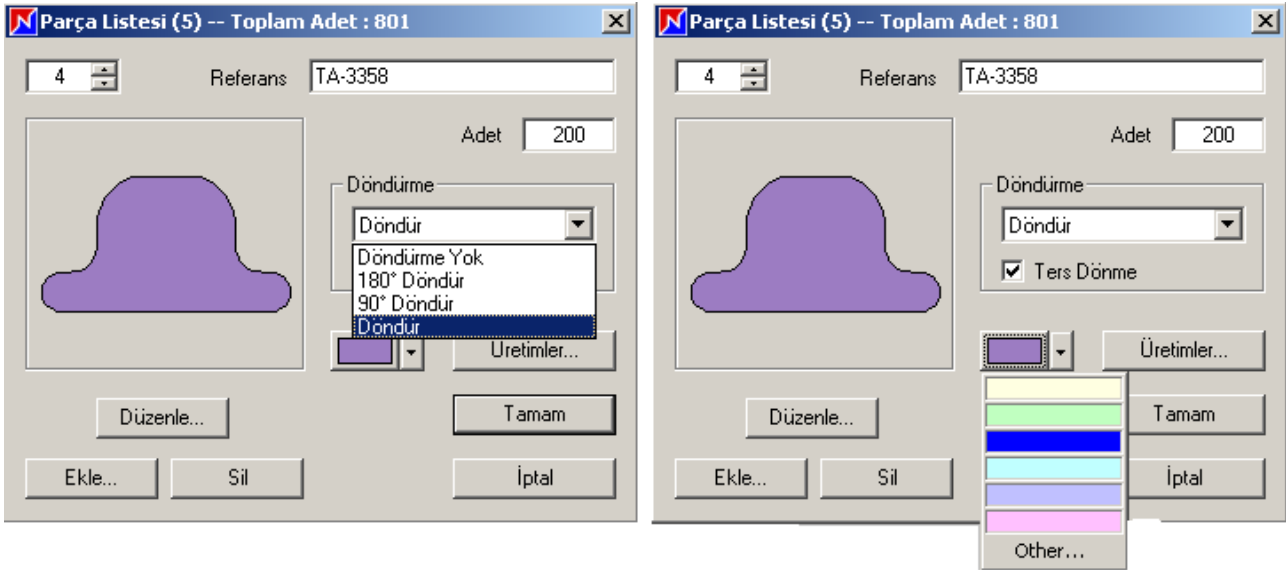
Parça Listesi (5) -- Toplam Adet : 801

4

Referans TA-3358

Adet 200

Döndürme

Döndür

Döndürme Yok
180° Döndür
90° Döndür
Döndür

Üretimler...

Düzenle...

Tamam

Ekle...

Sil

İptal

Parça Listesi (5) -- Toplam Adet : 801

4

Referans TA-3358

Adet 200

Döndürme

Döndür

Ters Dönme

Üretimler...

Düzenle...

Tamam

Ekle...

Sil

İptal

Other...